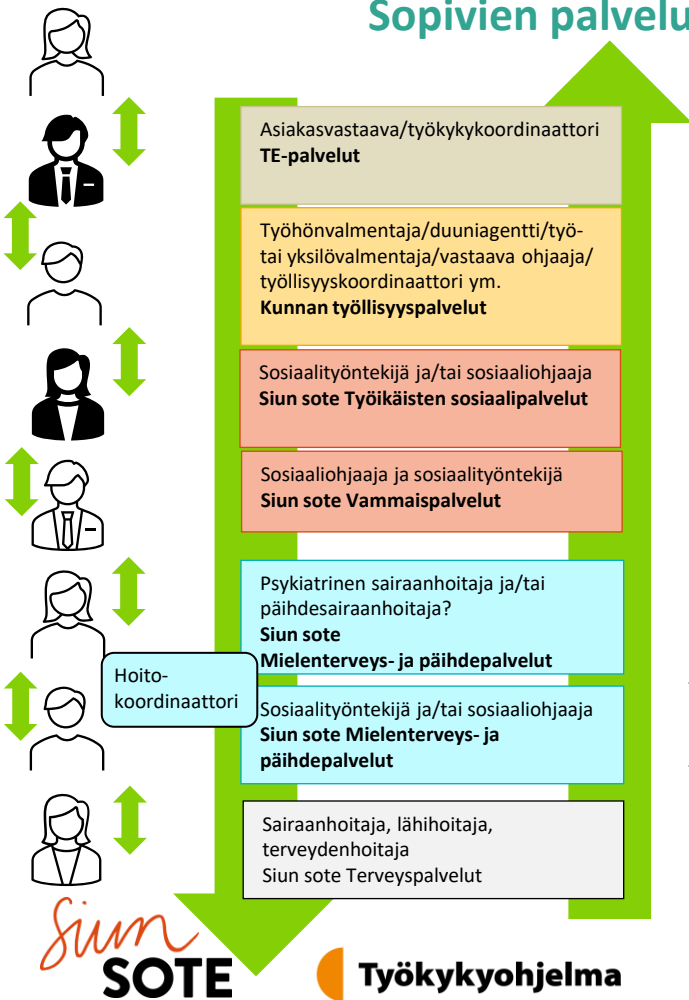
Sopivien palvelu

Asiakasvastaava/työkykykoordinaattori
**TE-palvelut**

Työhönvalmentaja/duuniagentti/työ- tai yksilövalmentaja/vastaava ohjaaja/ työllisyyskoordinaattori ym.
**Kunnan työllisyyspalvelut**

Sosiaalityöntekijä ja/tai sosiaaliohjaaja
**Siun sote Työikäisten sosiaalipalvelut**

Sosiaaliohjaaja ja sosiaalityöntekijä
**Siun sote Vammaispalvelut**

Psykiatrinen sairaanhoitaja ja/tai päihdesairaanhoitaja?
**Siun sote**
**Mielenterveys- ja päihdepalvelut**

Hoitokoordinaattori

Sosiaalityöntekijä ja/tai sosiaaliohjaaja
**Siun sote Mielenterveys- ja päihdepalvelut**

Sairaanhoitaja, lähihoitaja, terveydenhoitaja
Siun sote Terveyspalvelut

Siun SOTE

Työkykyohjelma